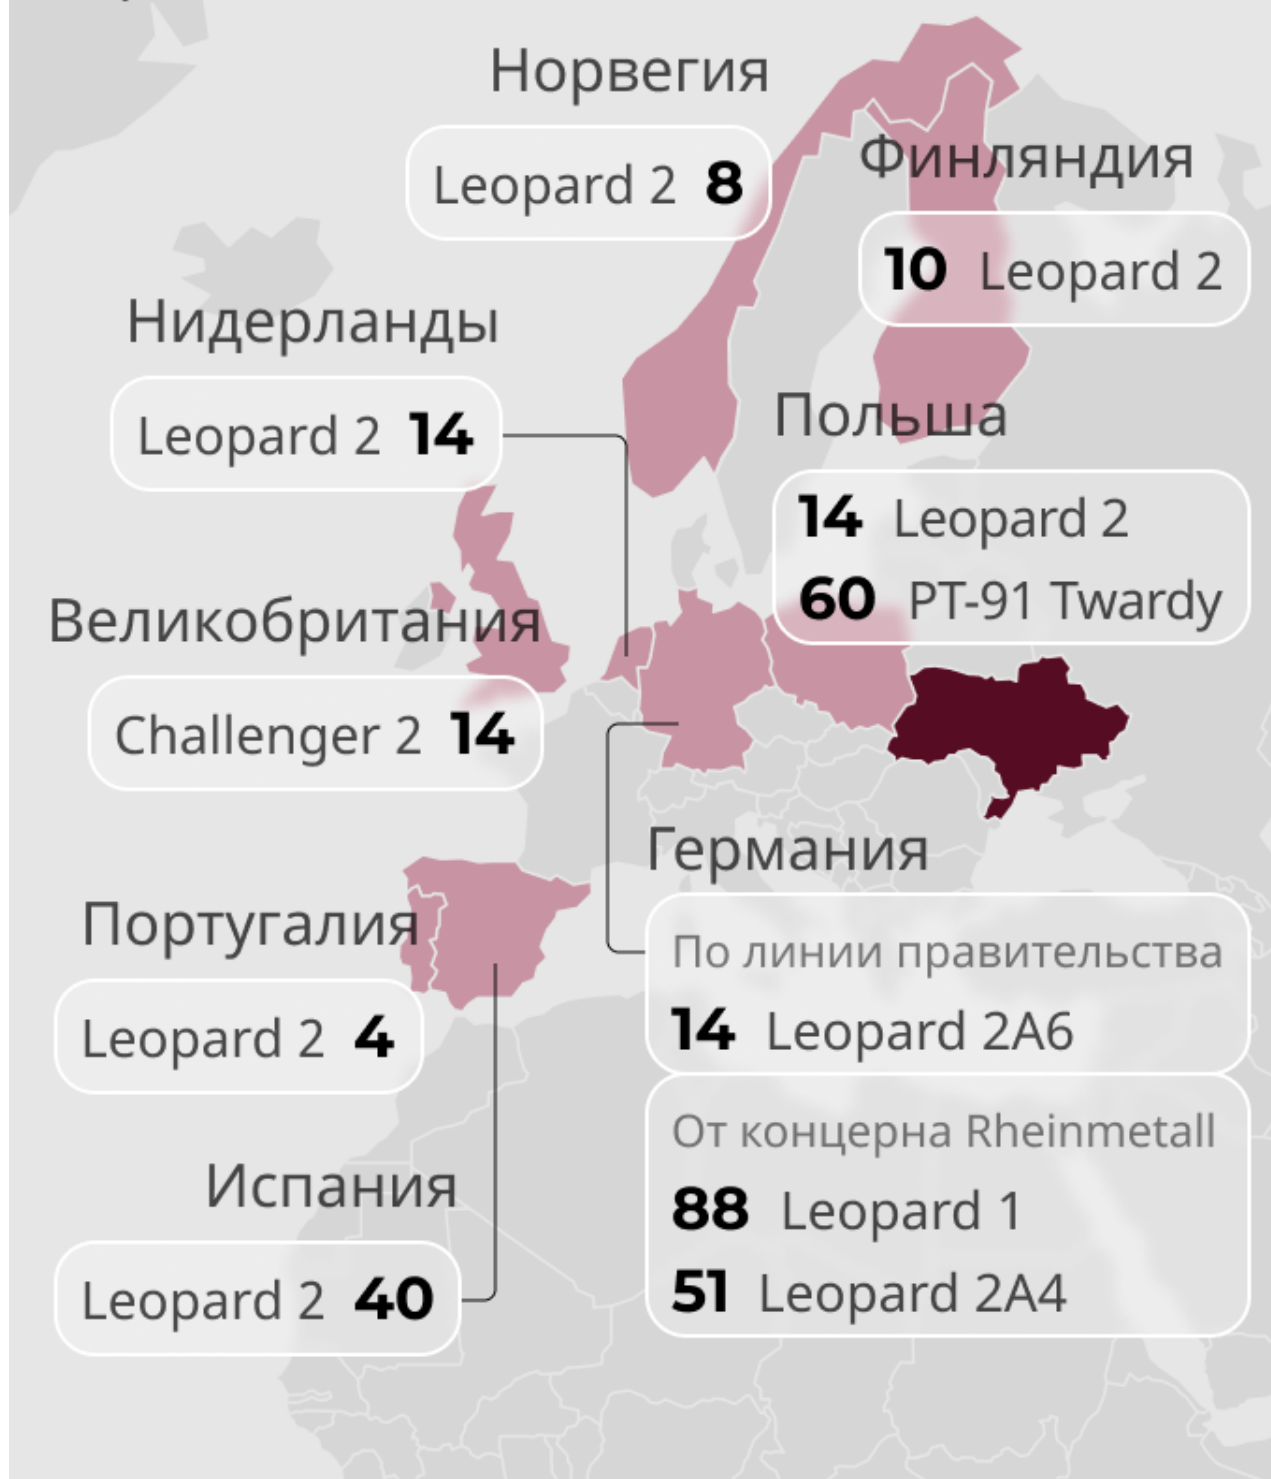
Норвегия
Leopard 2 8

Финляндия
10 Leopard 2

Нидерланды
Leopard 2 14

Польша
14 Leopard 2
60 PT-91 Twardy

Великобритания
Challenger 2 14

Германия
По линии правительства
14 Leopard 2A6
От концерна Rheinmetall
88 Leopard 1
51 Leopard 2A4

Португалия
Leopard 2 4

Испания
Leopard 2 40